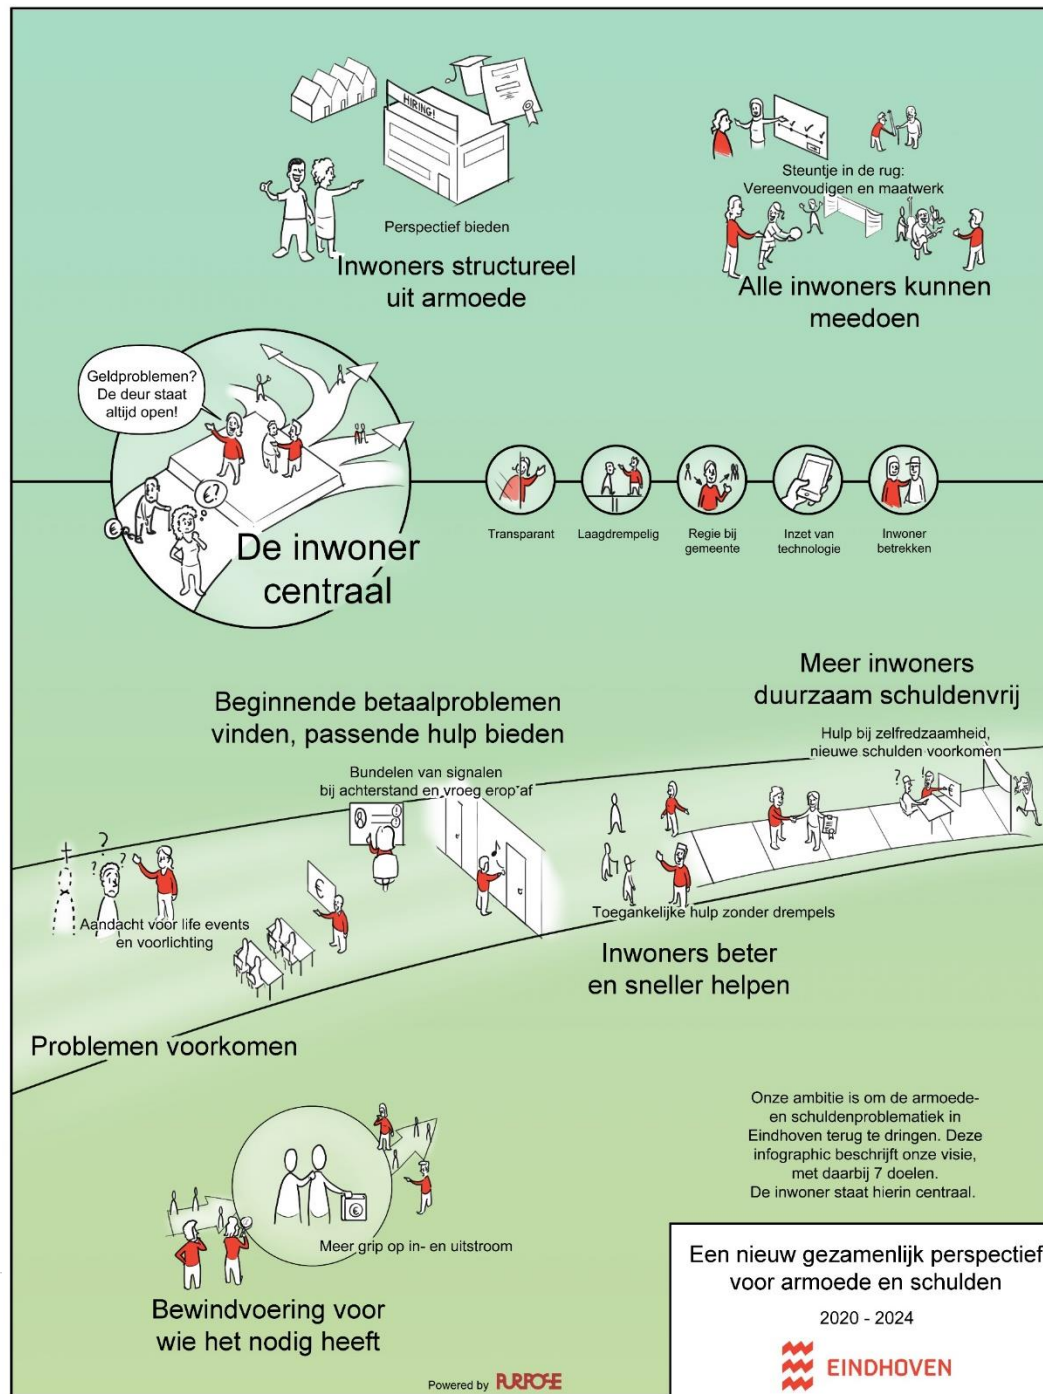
HIRING!

Perspectief bieden

Inwoners structureel uit armoede

Steuntje in de rug: Vereenvoudigen en maatwerk

Alle inwoners kunnen meedoen

Geldproblemen? De deur staat altijd open!

De inwoner centraal

Transparant

Laagdrempelig

Regie bij gemeente

Inzet van technologie

Inwoner betrekken

Meer inwoners duurzaam schuldenvrij

Hulp bij zelfredzaamheid, nieuwe schulden voorkomen

Beginnende betaalproblemen vinden, passende hulp bieden

Bundelen van signalen bij achterstand en vroeg erop af

Aandacht voor life events en voorlichting

Toegankelijke hulp zonder drempels

Inwoners beter en sneller helpen

Problemen voorkomen

Onze ambitie is om de armoede- en schuldenproblematiek in Eindhoven terug te dringen. Deze infographic beschrijft onze visie, met daarbij 7 doelen. De inwoner staat hierin centraal.

Meer grip op in- en uitstroom

Bewindvoering voor wie het nodig heeft

Een nieuw gezamenlijk perspectief voor armoede en schulden

2020 - 2024

EINDHOVEN

Powered by PURPOSE